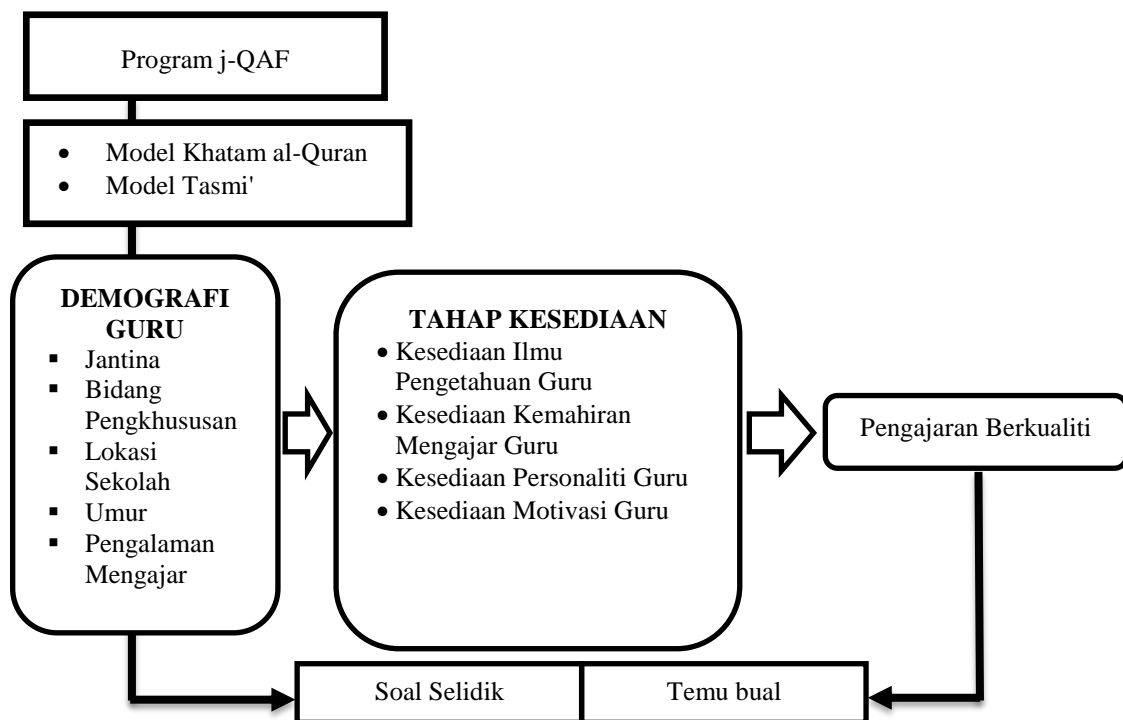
Program j-QAF

- Model Khatam al-Quran
- Model Tasmi'

DEMOGRAFI GURU
- Jantina
- Bidang Pengkhususan
- Lokasi Sekolah
- Umur
- Pengalaman Mengajar

TAHAP KESEDIAAN
- Kesediaan Ilmu Pengetahuan Guru
- Kesediaan Kemahiran Mengajar Guru
- Kesediaan Personaliti Guru
- Kesediaan Motivasi Guru

Pengajaran Berkualiti

Soal Selidik

Temu bual